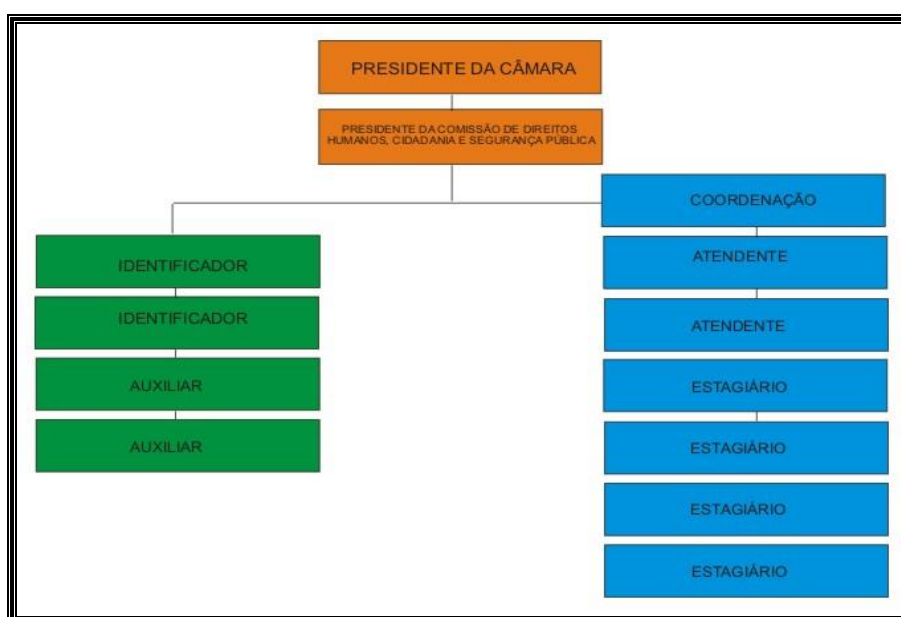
PRESIDENTE DA CÂMARA

PRESIDENTE DA COMISSÃO DE DIREITOS HUMANOS, CIDADANIA E SEGURANÇA PÚBLICA

IDENTIFICADOR

IDENTIFICADOR

AUXILIAR

AUXILIAR

COORDENAÇÃO

ATENDENTE

ATENDENTE

ESTAGIÁRIO

ESTAGIÁRIO

ESTAGIÁRIO

ESTAGIÁRIO